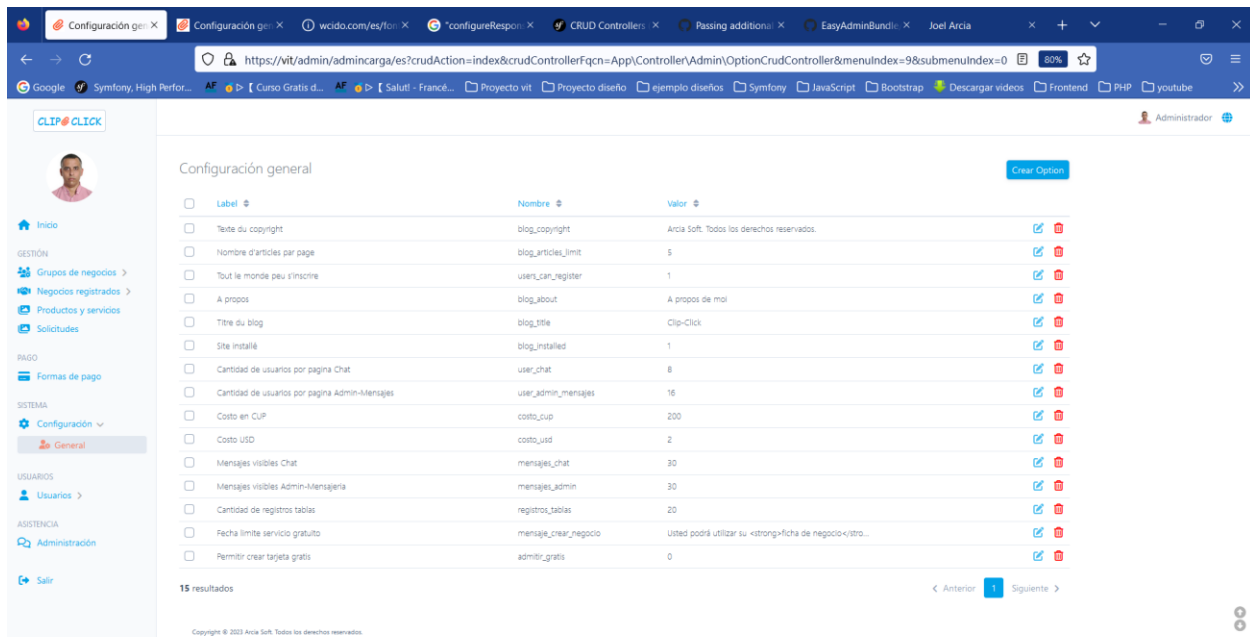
Configuración gen × | Configuración ge × | wcido.com/es/fo × | "configureRespon × | CRUD Controllers × | Passing additiona × | EasyAdminBundle × | Joel Arcia

https://vit/admin/admincarga/es?crudAction=index&crudControllerFqcn=App\Controller\Admin\OptionCrudController&menuIndex=9&submenuIndex=0 80%

Google | Symfony, High Perfor... | [ Curso Gratis d... | [ Salut! - Francé... | Proyecto vit | Proyecto diseño | ejemplo diseños | Symfony | JavaScript | Bootstrap | Descargar videos | Frontend | PHP | youtube

CLIP CLICK

Administrador

Inicio

GESTIÓN
Grupos de negocios >
Negocios registrados >
Productos y servicios
Solicitudes

PAGO
Formas de pago

SISTEMA
Configuración
General

USUARIOS
Usuarios >

ASISTENCIA
Administración

Salir

Configuración general

Crear Option

| Label | Nombre | Valor |
|---|---|---|
| Texte du copyright | blog_copyright | Arcia Soft. Todos los derechos reservados. |
| Nombre d'articles par page | blog_articles_limit | 5 |
| Tout le monde peu s'inscrire | users_can_register | 1 |
| A propos | blog_about | A propos de moi |
| Titre du blog | blog_title | Clip-Click |
| Site installé | blog_installed | 1 |
| Cantidad de usuarios por pagina Chat | user_chat | 8 |
| Cantidad de usuarios por pagina Admin-Mensajes | user_admin_mensajes | 16 |
| Costo en CUP | costo_cup | 200 |
| Costo USD | costo_usd | 2 |
| Mensajes visibles Chat | mensajes_chat | 30 |
| Mensajes visibles Admin-Mensajeria | mensajes_admin | 30 |
| Cantidad de registros tablas | registros_tablas | 20 |
| Fecha limite servicio gratuito | mensaje_crear_negocio | Usted podrá utilizar su <strong>ficha de negocio</stro... |
| Permitir crear tarjeta gratis | admitir_gratis | 0 |

15 resultados

< Anterior 1 Siguiente >

Copyright © 2023 Arcia Soft. Todos los derechos reservados.